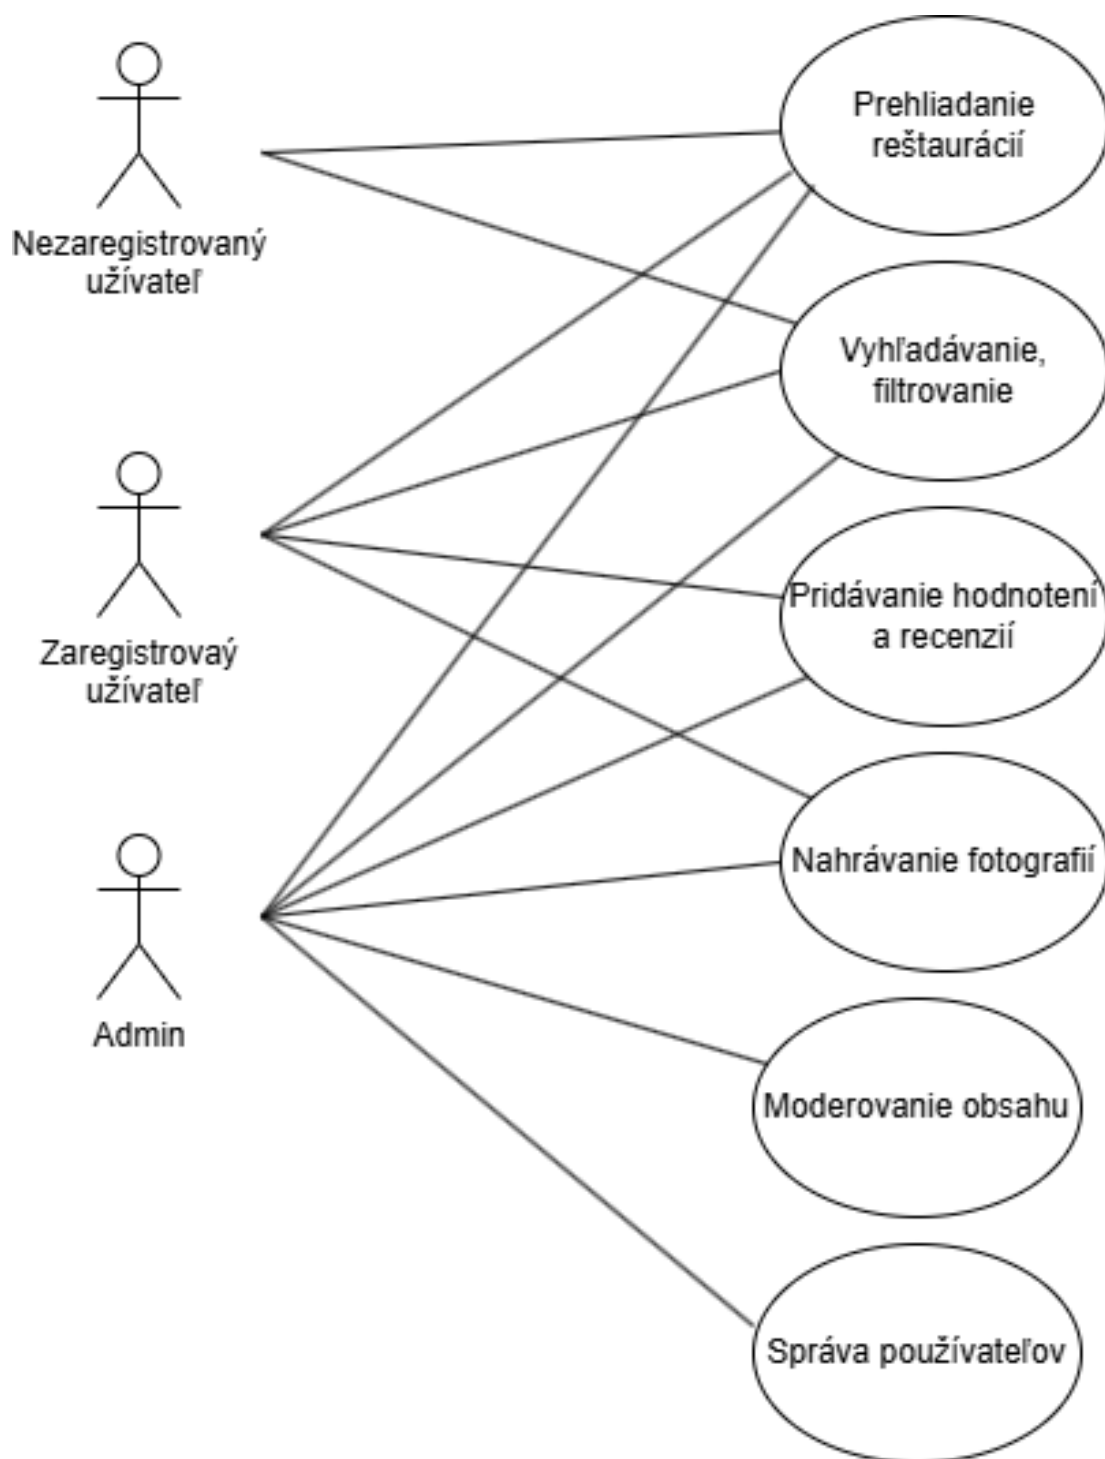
Nezaregistrovaný užívateľ

Zaregistrovaý užívateľ

Admin

Prehliadanie reštaurácií

Vyhľadávanie, filtrovanie

Pridávanie hodnotení a recenzií

Nahrávanie fotografií

Moderovanie obsahu

Správa používateľov